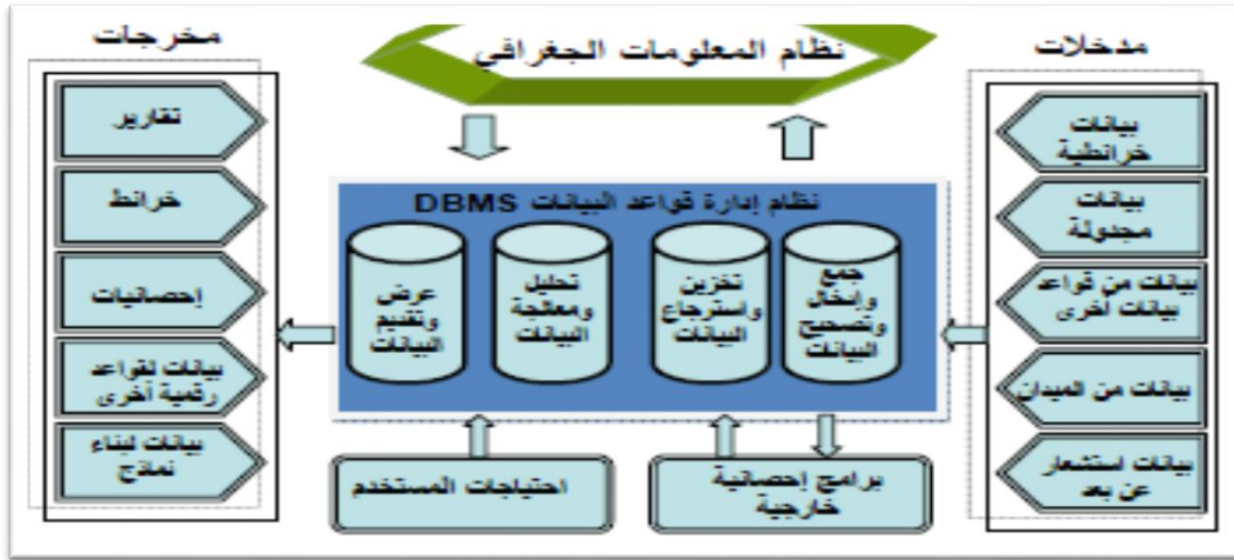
نظام المعلومات الجغرافي

مدخلات

بيانات خرائطية

بيانات مجدولة

بيانات من قواعد بيانات أخرى

بيانات من الميدان

بيانات استشعار عن بعد

نظام إدارة قواعد البيانات DBMS

جمع وإدخال وتصحيح البيانات

تخزين واسترجاع البيانات

تحليل ومعالجة البيانات

عرض وتقييم البيانات

احتياجات المستخدم

برامج إحصائية خارجية

مخرجات

تقارير

خرائط

إحصائيات

بيانات لقواعد رقمية أخرى

بيانات لبناء نماذج